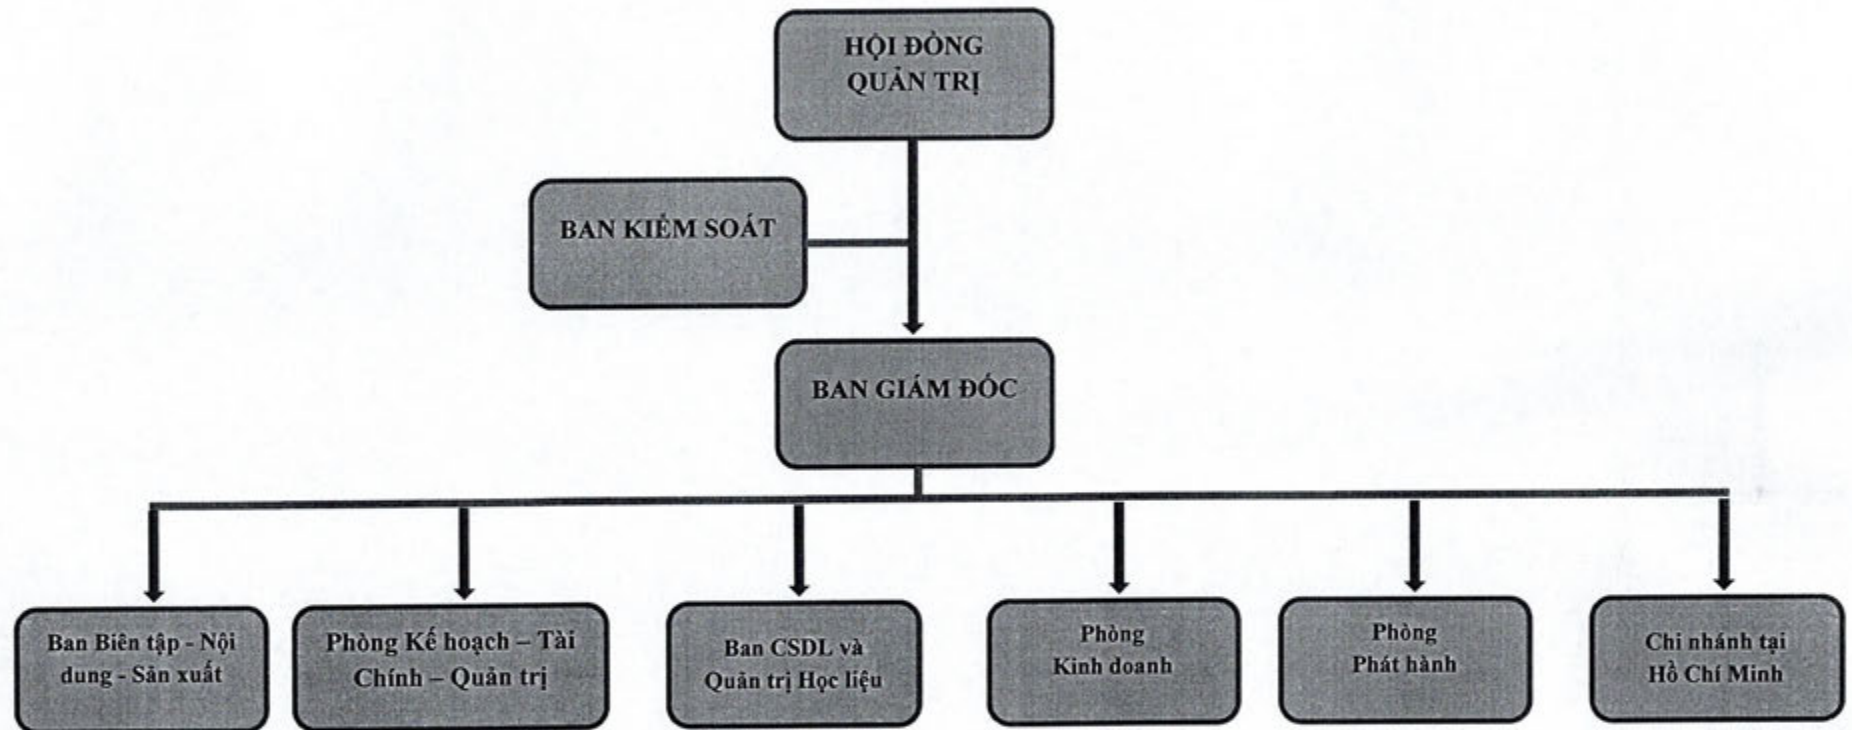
HỘI ĐỒNG QUẢN TRỊ

BAN KIỂM SOÁT

BAN GIÁM ĐỐC

Ban Biên tập - Nội dung - Sản xuất

Phòng Kế hoạch – Tài Chính – Quản trị

Ban CSDL và Quản trị Học liệu

Phòng Kinh doanh

Phòng Phát hành

Chi nhánh tại Hồ Chí Minh